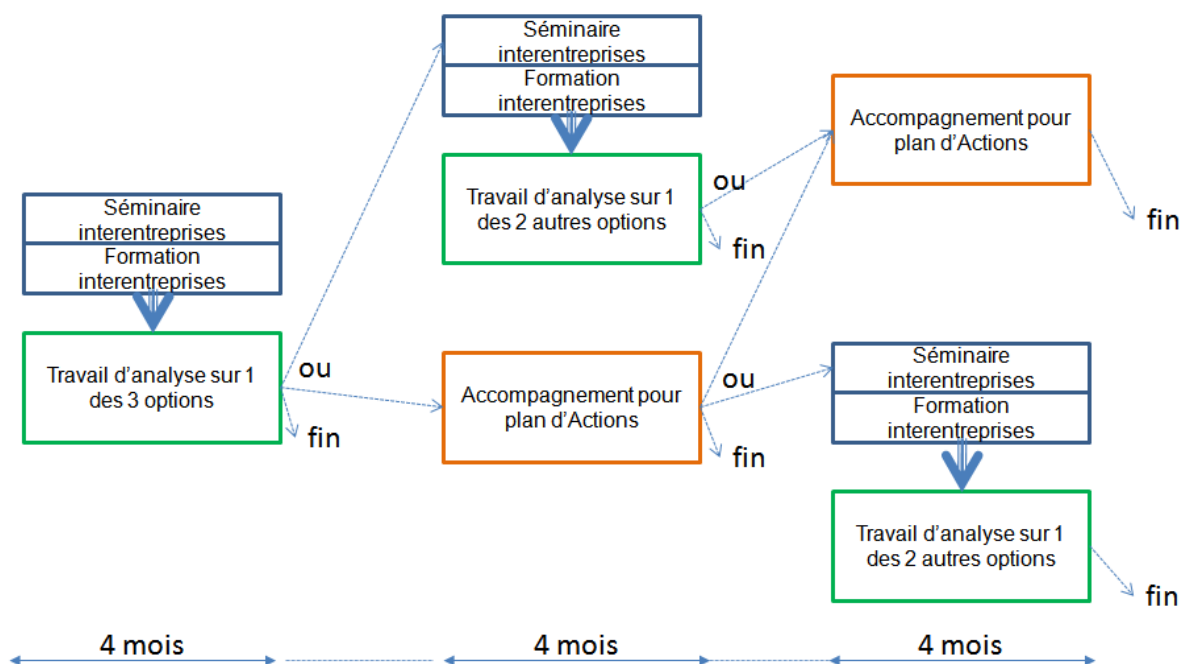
Séminaire interentreprises
Formation interentreprises

Travail d'analyse sur 1 des 3 options

ou

fin

Séminaire interentreprises
Formation interentreprises

Travail d'analyse sur 1 des 2 autres options

ou

fin

Accompagnement pour plan d'Actions

ou

fin

Accompagnement pour plan d'Actions

fin

Séminaire interentreprises
Formation interentreprises

Travail d'analyse sur 1 des 2 autres options

fin

4 mois

4 mois

4 mois